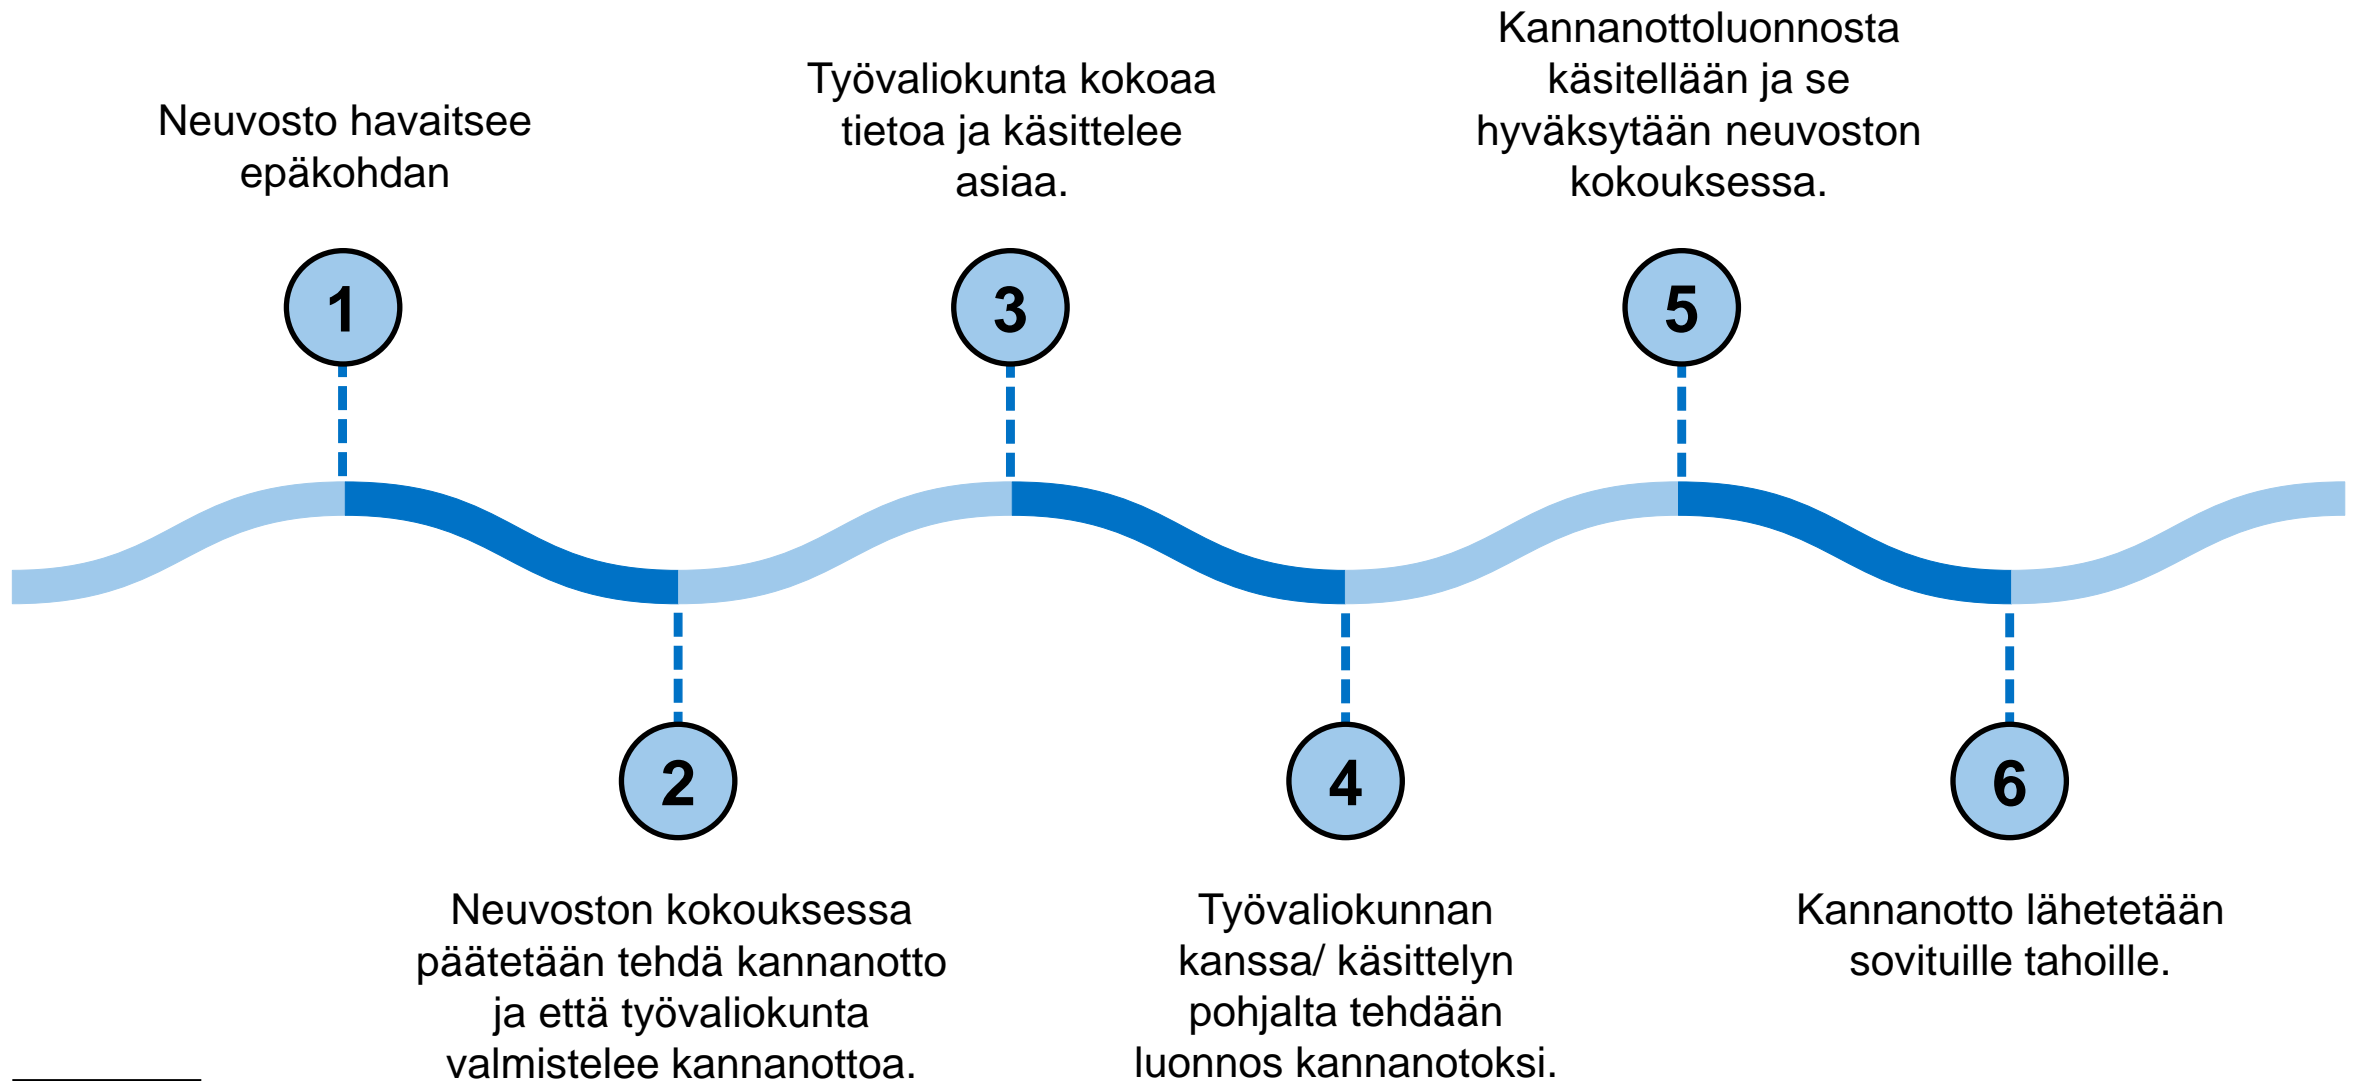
Neuvosto havaitsee epäkohdan

1

Työvaliokunta kokoaa tietoa ja käsittelee asiaa.

3

Kannanottoluonnosta käsitellään ja se hyväksytään neuvoston kokouksessa.

5

2

Neuvoston kokouksessa päätetään tehdä kannanotto ja että työvaliokunta valmistelee kannanottoa.

4

Työvaliokunnan kanssa/ käsittelyn pohjalta tehdään luonnos kannanotoksi.

6

Kannanotto lähetetään sovituille tahoille.